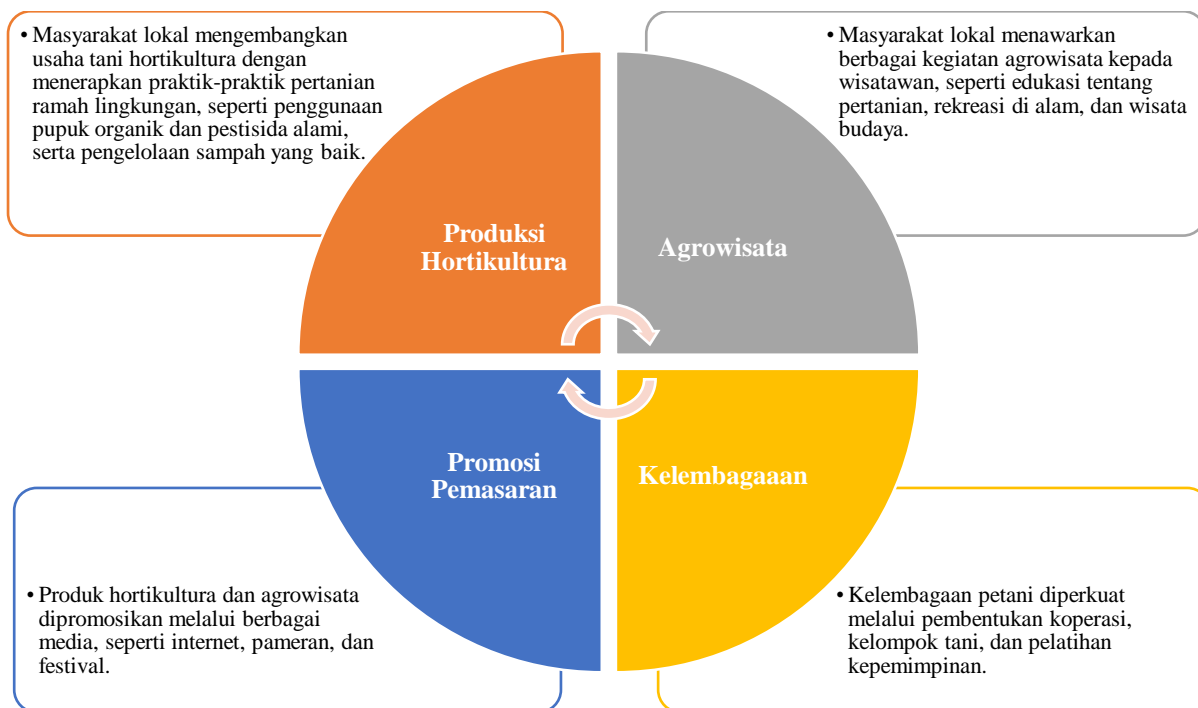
• Masyarakat lokal mengembangkan usaha tani hortikultura dengan menerapkan praktik-praktik pertanian ramah lingkungan, seperti penggunaan pupuk organik dan pestisida alami, serta pengelolaan sampah yang baik.

• Masyarakat lokal menawarkan berbagai kegiatan agrowisata kepada wisatawan, seperti edukasi tentang pertanian, rekreasi di alam, dan wisata budaya.

Produksi Hortikultura

Agrowisata

Promosi Pemasaran

Kelembagaaan

• Produk hortikultura dan agrowisata dipromosikan melalui berbagai media, seperti internet, pameran, dan festival.

• Kelembagaan petani diperkuat melalui pembentukan koperasi, kelompok tani, dan pelatihan kepemimpinan.